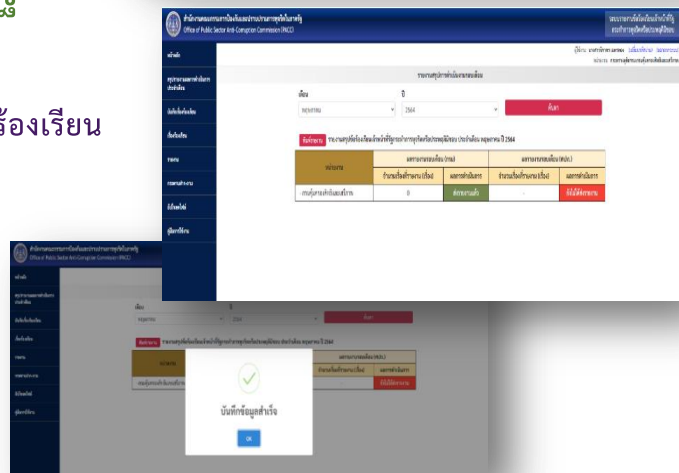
ร้องเรียน

สำนักงานคณะกรรมการป้องกันและปราบปรามการทุจริตในภาครัฐ
Office of Public Sector Anti-Corruption Commission (PACC)

หน้าแรก

สรุปรายงานผลการดำเนินการประจำเดือน

บันทึกเรื่องร้องเรียน

เรื่องร้องเรียน

รายงาน

รายงานประจำงาน

ตั้งค่าระบบ

คู่มือการใช้งาน

รายงานสรุปการดำเนินงานรายเดือน

เดือน

ปี

พฤษภาคม

2564

ค้นหา

บันทึกรายงาน

หน่วยงาน

ผลการดำเนินงาน

สำนักงาน

ส่งรายงานแล้ว

ยังไม่ได้ส่งรายงาน

บันทึกข้อมูลสำเร็จ

OK